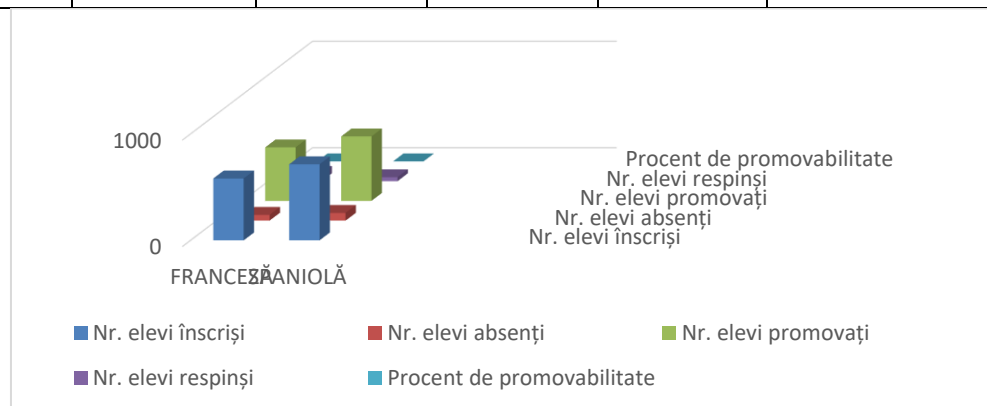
1000

0

FRANCEZĂ SPANIOLĂ

Procent de promovabilitate
Nr. elevi respinși
Nr. elevi promovați
Nr. elevi absenți
Nr. elevi înscriși

Nr. elevi înscriși
Nr. elevi absenți
Nr. elevi promovați
Nr. elevi respinși
Procent de promovabilitate